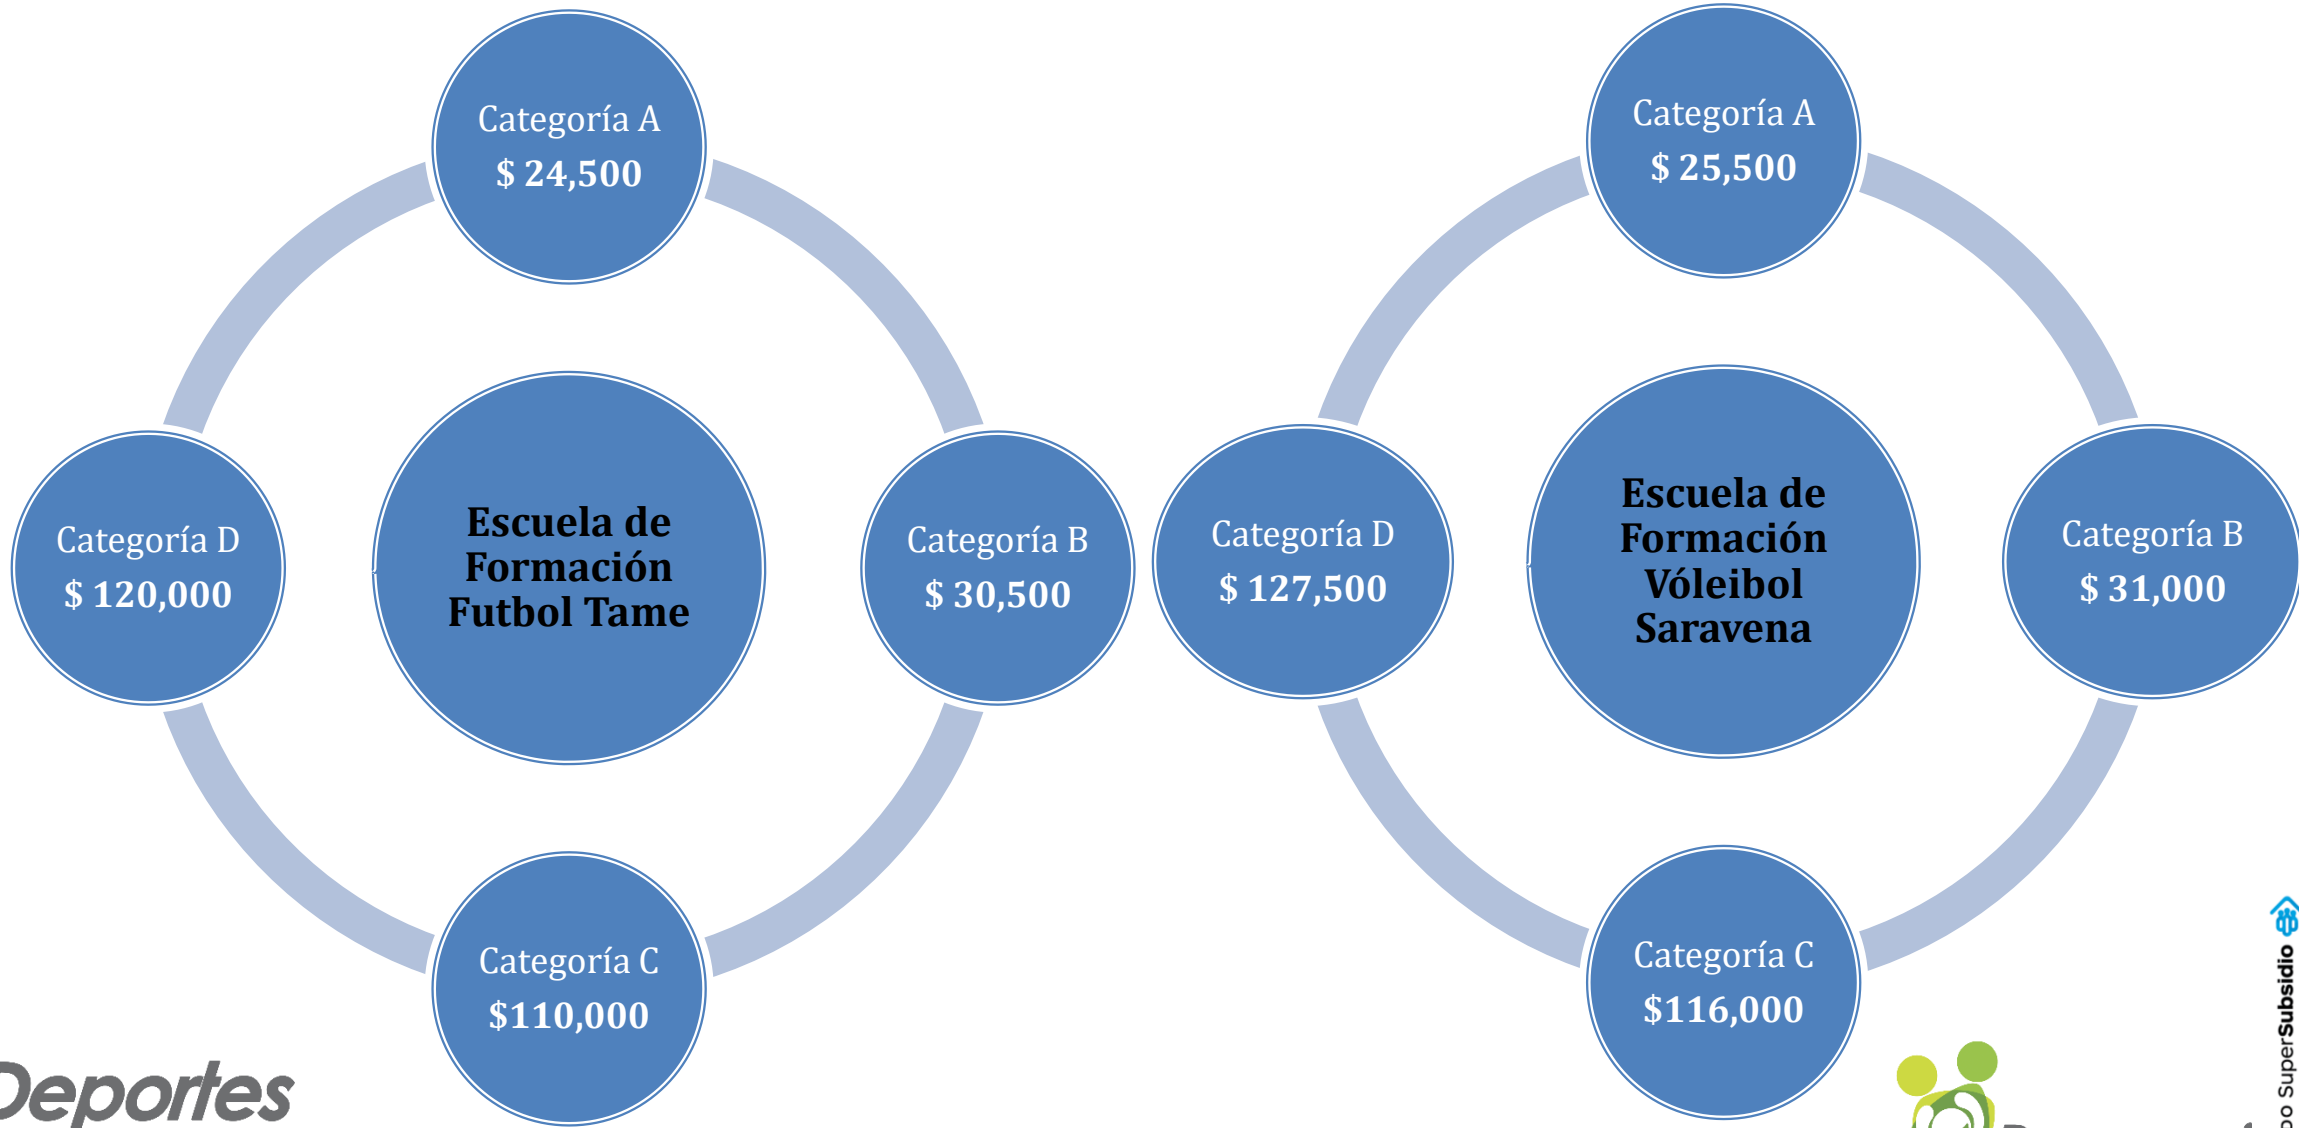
Categoría A
$ 24,500

Categoría D
$ 120,000

Escuela de Formación Futbol Tame

Categoría B
$ 30,500

Categoría C
$110,000

Categoría A
$ 25,500

Categoría D
$ 127,500

Escuela de Formación Vóleibol Saravena

Categoría B
$ 31,000

Categoría C
$116,000

Deportes

SuperSubsidio